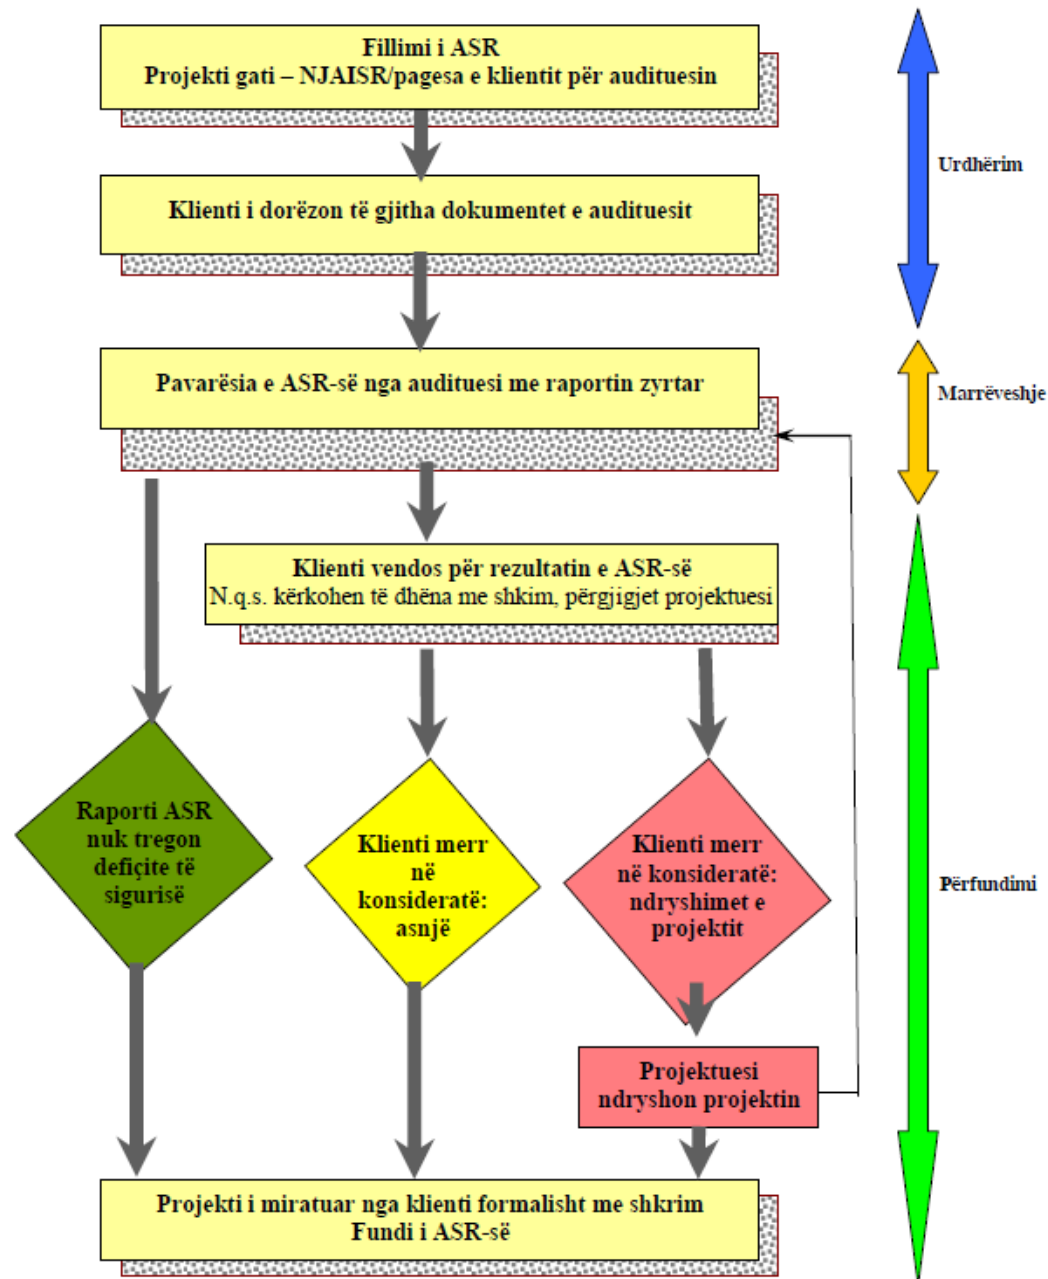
Fillimi i ASR
Projekti gati – NJAISR/pagesa e klientit për audituesin

Klienti i dorëzon të gjitha dokumentet e audituesit

Pavarësia e ASR-së nga audituesi me raportin zyrtar

Klienti vendos për rezultatin e ASR-së
N.q.s. kërkohen të dhëna me shkim, përgjigjet projektuesi

Raporti ASR nuk tregon deficite të sigurisë

Klienti merr në konsideratë: asnjë

Klienti merr në konsideratë: ndryshimet e projektit

Projektuesi ndryshon projektin

Projekti i miratuar nga klienti formalisht me shkrim
Fundi i ASR-së

Urdhërim

Marrëveshje

Përfundimi